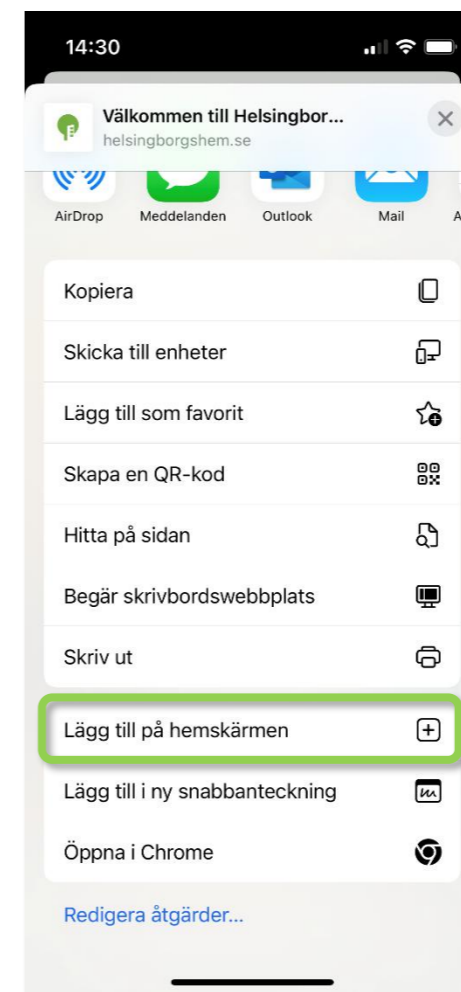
14:30

Välkommen till Helsingbor...
helsingborgshem.se

AirDrop
Meddelanden
Outlook
Mail
A

Kopiera

Skicka till enheter

Lägg till som favorit

Skapa en QR-kod

Hitta på sidan

Begär skrivbordswebbplats

Skriv ut

Lägg till på hemskärmen

Lägg till i ny snabbanteckning

Öppna i Chrome

Redigera åtgärder...